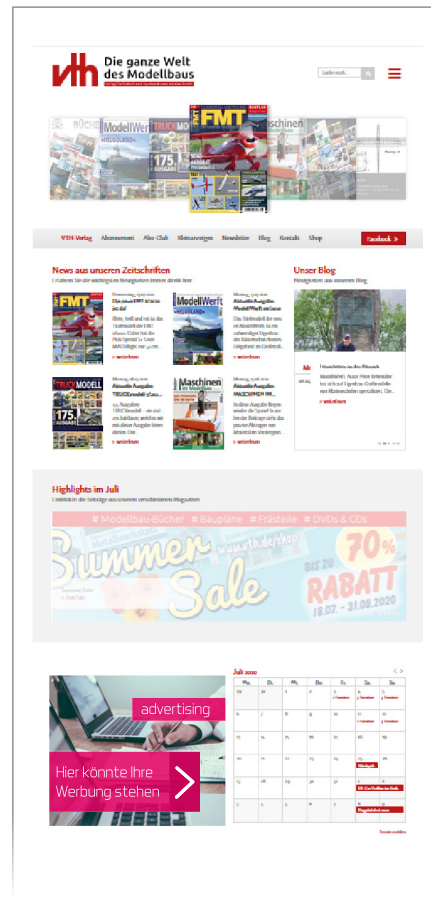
vth Die ganze Welt des Modellbaus

Suche nach...

FMT ModellWerft TRUCKMODELL Maschinen

VTH-Verlag Abonnement Abo-Club Kleinanzeigen Newsletter Blog Kontakt Shop Facebook »

News aus unseren Zeitschriften

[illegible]

» weiterlesen

» weiterlesen

» weiterlesen

» weiterlesen

Unser Blog

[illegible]

» weiterlesen

Highlights im Juli

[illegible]

# Modellbau-Bücher # Baupläne # Frästeile # DVDs & CDs

Summer Sale

70% RABATT

BIS ZU

18.07. – 31.08.2020

www.vth.de/shop

advertising

Hier könnte Ihre Werbung stehen

Juli 2020

| Mo. | Di. | Mi. | Do. | Fr. | Sa. | So. |
|---|---|---|---|---|---|---|
| 29 | 30 | 1 | 2 | 3 | 4 | 5 |
| 6 | 7 | 8 | 9 | 10 | 11 | 12 |
| 13 | 14 | 15 | 16 | 17 | 18 | 19 |
| 20 | 21 | 22 | 23 | 24 | 25 | 26 |
| 27 | 28 | 29 | 30 | 31 | 1 | 2 |
| 3 | 4 | 5 | 6 | 7 | 8 | 9 |

Termin melden